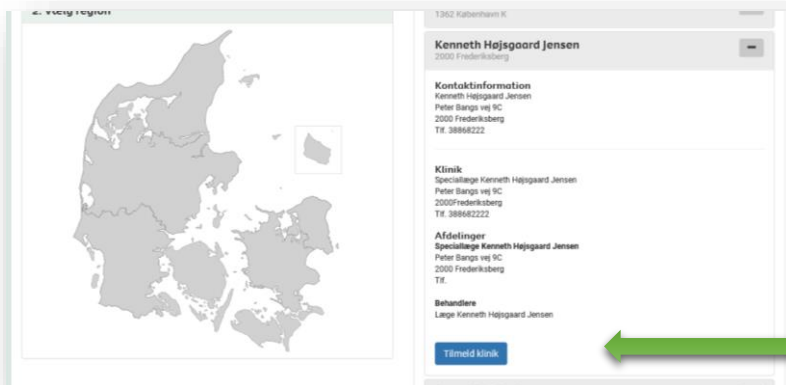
2. Vælg region

1362 København K

Kenneth Højsgaard Jensen
2000 Frederiksberg

−

Kontaktinformation
Kenneth Højsgaard Jensen
Peter Bangs vej 9C
2000 Frederiksberg
Tlf. 38868222

Klinik
Speciallæge Kenneth Højsgaard Jensen
Peter Bangs vej 9C
2000Frederiksberg
Tlf. 388682222

Afdelinger
Speciallæge Kenneth Højsgaard Jensen
Peter Bangs vej 9C
2000 Frederiksberg
Tlf.

Behandlere
Læge Kenneth Højsgaard Jensen

Tilmeld klinik